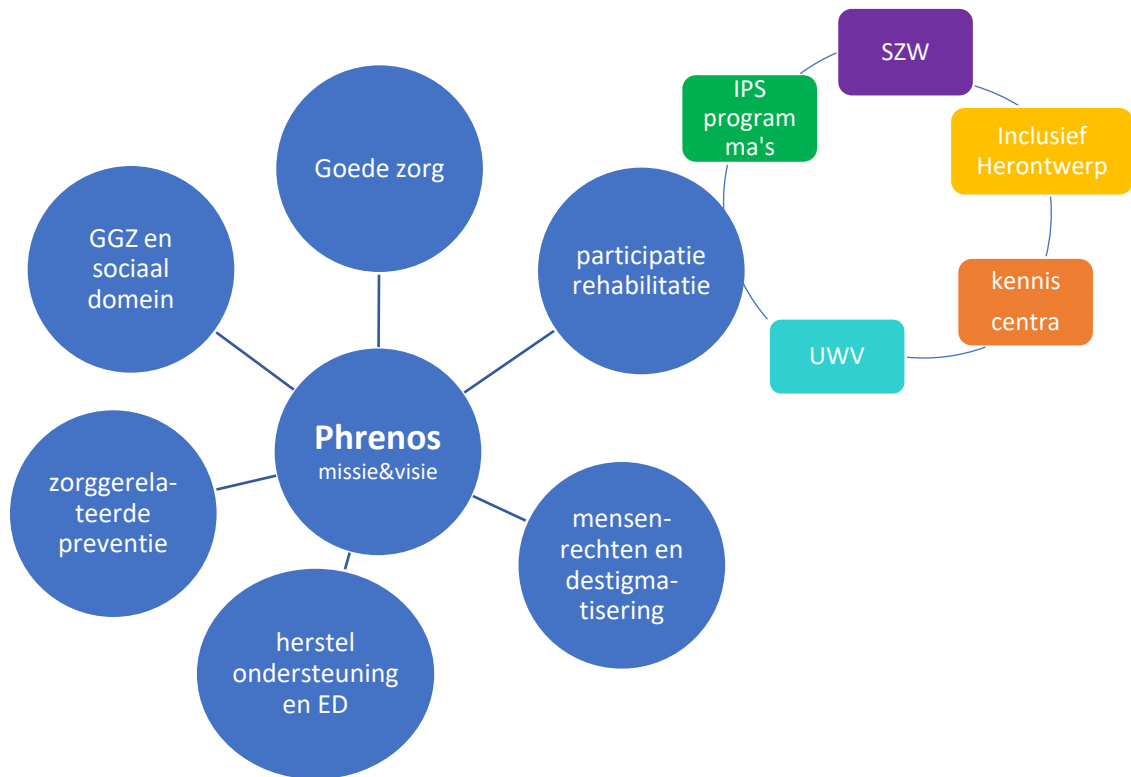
Goede zorg

GGZ en sociaal domein

participatie rehabilitatie

IPS programma's

SZW

Inclusief Herontwerp

kennis centra

UWV

Phrenos
missie&visie

zorggerelateerde preventie

mensenrechten en destigmatisering

herstel ondersteuning en ED